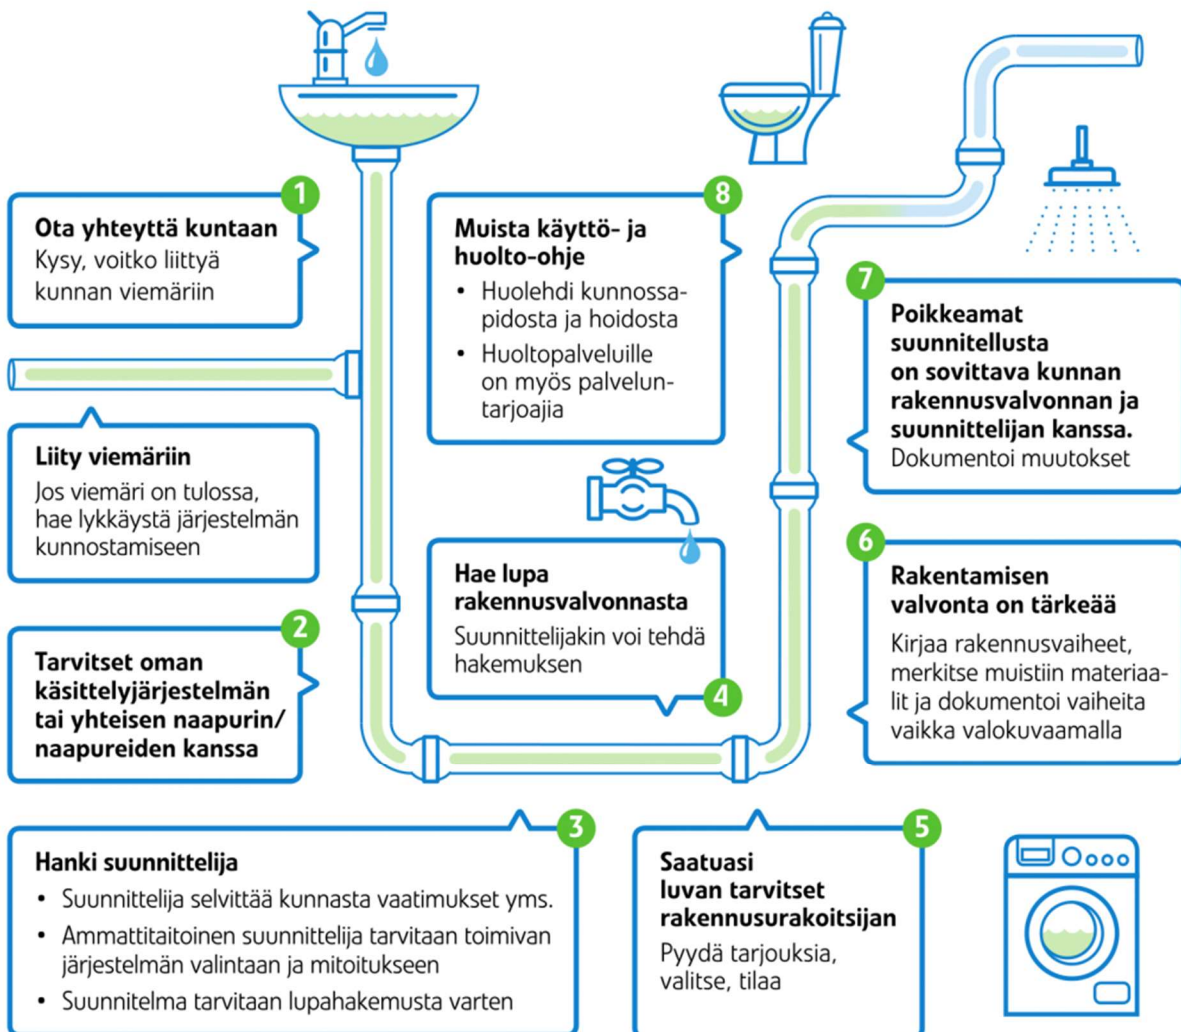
1

Ota yhteyttä kuntaan
Kysy, voitko liittyä kunnan viemäriin

Liity viemäriin
Jos viemäri on tulossa, hae lykkäystä järjestelmän kunnostamiseen

2

Tarvitset oman käsittelyjärjestelmän tai yhteisen naapurin/naapureiden kanssa

8

Muista käyttö- ja huolto-ohje
• Huolehdi kunnossapidosta ja hoidosta
• Huoltopalveluille on myös palveluntarjoajia

Hae lupa rakennusvalvonnasta
Suunnittelijakin voi tehdä hakemuksen

4

7

Poikkeamat suunnitellusta on sovittava kunnan rakennusvalvonnan ja suunnittelijan kanssa.
Dokumentoi muutokset

6

Rakentamisen valvonta on tärkeää
Kirjaa rakennusvaiheet, merkitse muistiin materiaalit ja dokumentoi vaiheita vaikka valokuvaamalla

3

Hanki suunnittelija
• Suunnittelija selvittää kunnasta vaatimukset yms.
• Ammattitaitoinen suunnittelija tarvitaan toimivan järjestelmän valintaan ja mitoitukseen
• Suunnitelma tarvitaan lupahakemusta varten

5

Saatuasi luvan tarvitset rakennusurakoitsijan
Pyydä tarjouksia, valitse, tilaa